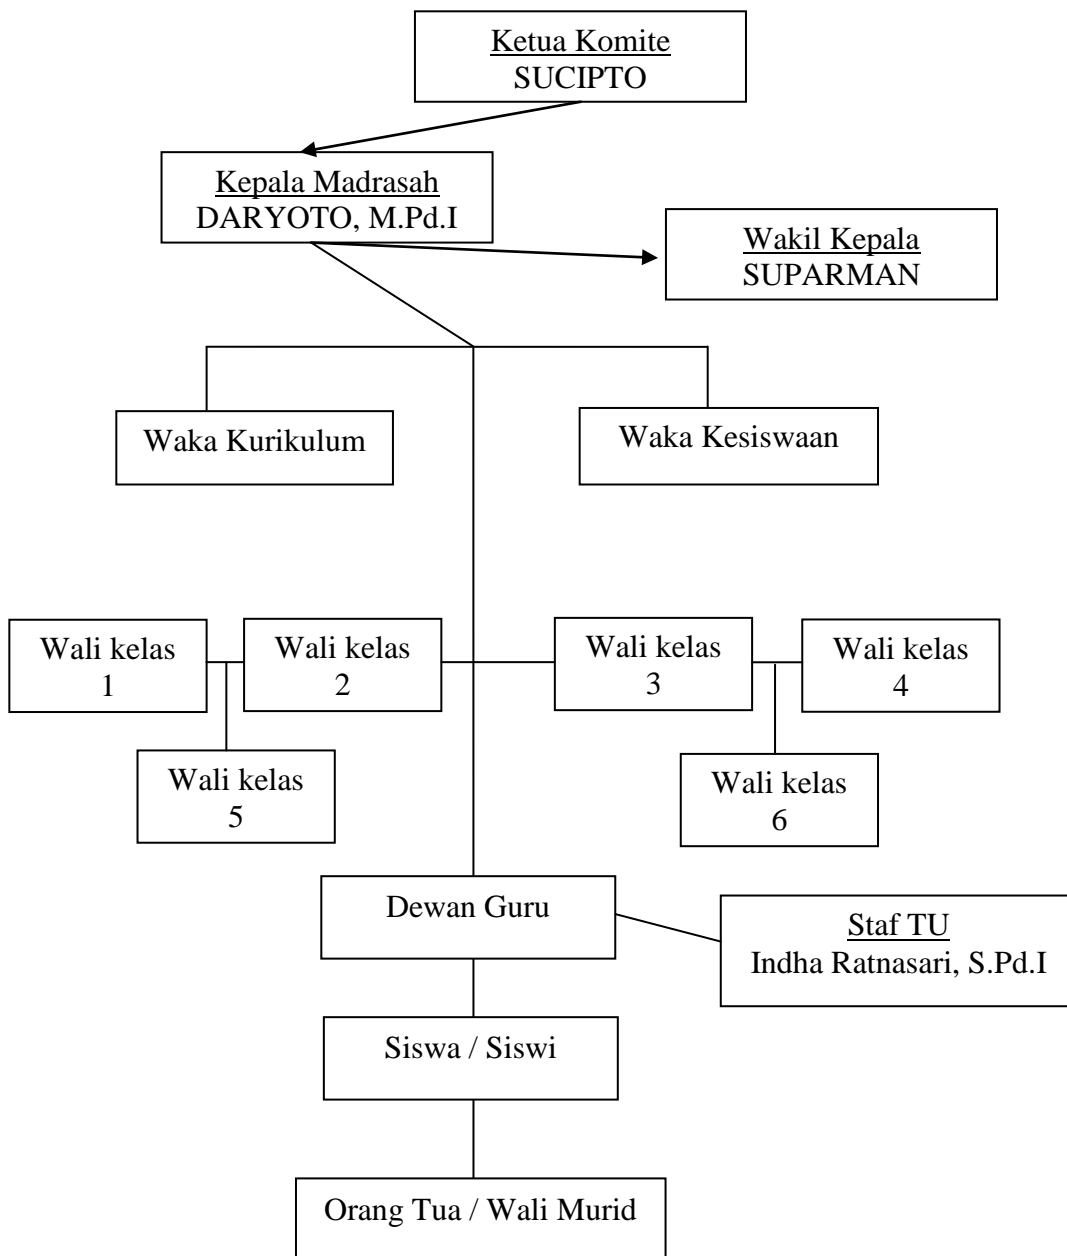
Ketua Komite
SUCIPTO

Kepala Madrasah
DARYOTO, M.Pd.I

Wakil Kepala
SUPARMAN

Waka Kurikulum

Waka Kesiswaan

Wali kelas
1

Wali kelas
2

Wali kelas
3

Wali kelas
4

Wali kelas
5

Wali kelas
6

Dewan Guru

Staf TU
Indha Ratnasari, S.Pd.I

Siswa / Siswi

Orang Tua / Wali Murid